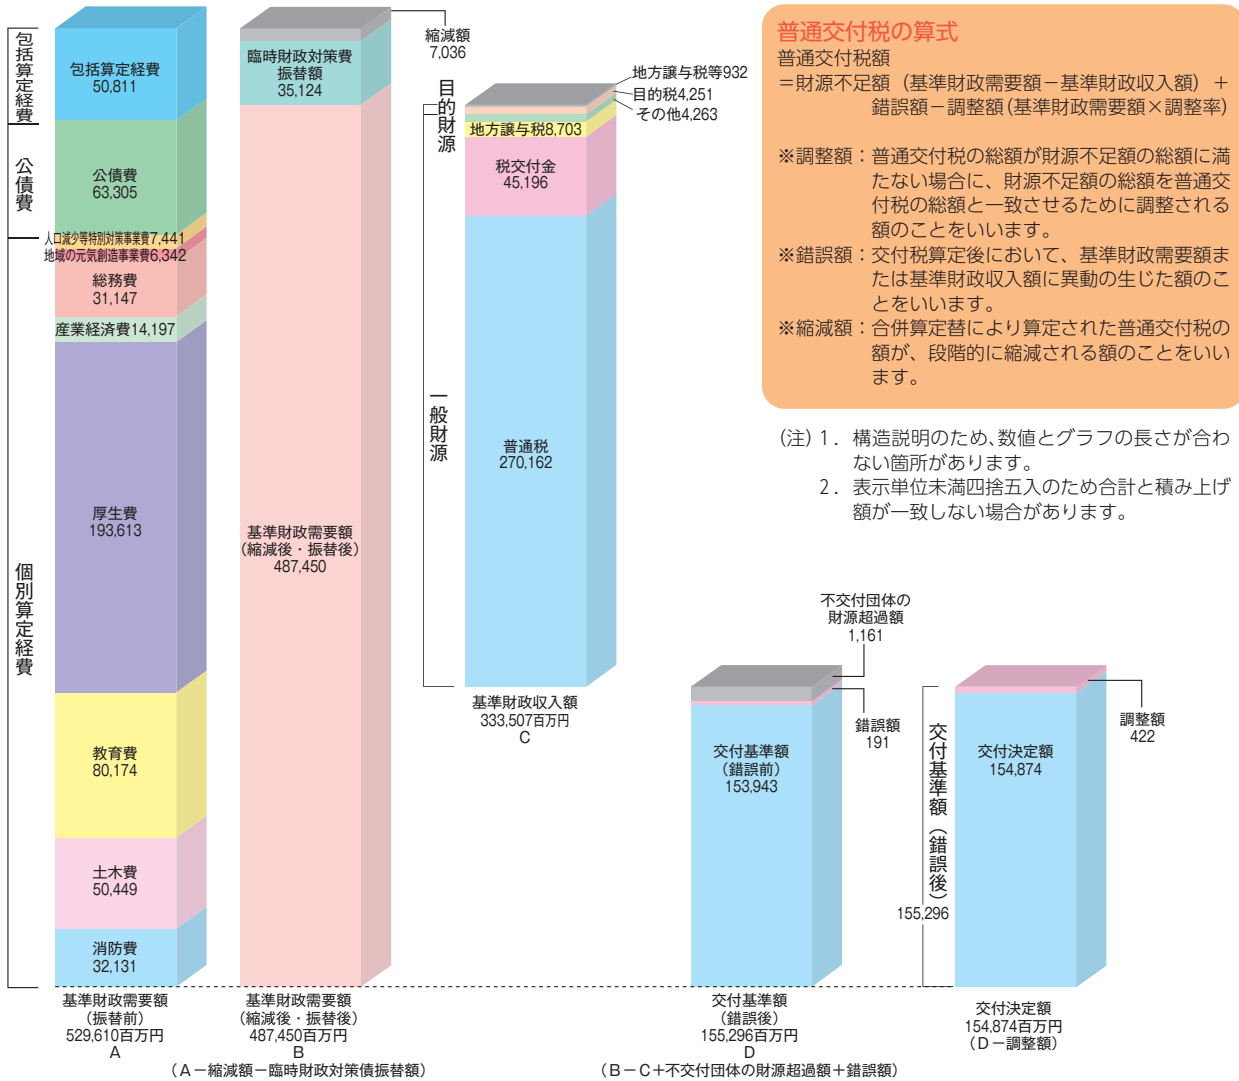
包括算定経費

包括算定経費
50,811

公債費

公債費
63,305

人口減少等特別対策事業費7,441
地域の元気創造事業費6,342

総務費
31,147

産業経済費14,197

個別算定経費

厚生費
193,613

教育費
80,174

土木費
50,449

消防費
32,131

基準財政需要額
（振替前）
529,610百万円
A

臨時財政対策費
振替額
35,124

縮減額
7,036

基準財政需要額
（縮減後・振替後）
487,450

基準財政需要額
（縮減後・振替後）
487,450百万円
B
（A－縮減額－臨時財政対策債振替額）

目的財源

地方譲与税等932
目的税4,251
その他4,263

地方譲与税8,703

税交付金
45,196

一般財源

普通税
270,162

基準財政収入額
333,507百万円
C

普通交付税の算式
普通交付税額
＝財源不足額（基準財政需要額－基準財政収入額）＋錯誤額－調整額（基準財政需要額×調整率）

※調整額：普通交付税の総額が財源不足額の総額に満たない場合に、財源不足額の総額を普通交付税の総額と一致させるために調整される額のことをいいます。
※錯誤額：交付税算定後において、基準財政需要額または基準財政収入額に異動の生じた額のことをいいます。
※縮減額：合併算定替により算定された普通交付税の額が、段階的に縮減される額のことをいいます。

(注) 1．構造説明のため、数値とグラフの長さが合わない箇所があります。
2．表示単位未満四捨五入のため合計と積み上げ額が一致しない場合があります。

不交付団体の
財源超過額
1,161

錯誤額
191

交付基準額
（錯誤前）
153,943

交付基準額
（錯誤後）
155,296百万円
D
（B－C＋不交付団体の財源超過額＋錯誤額）

交付基準額（錯誤後）
155,296

調整額
422

交付決定額
154,874

交付決定額
154,874百万円
（D－調整額）